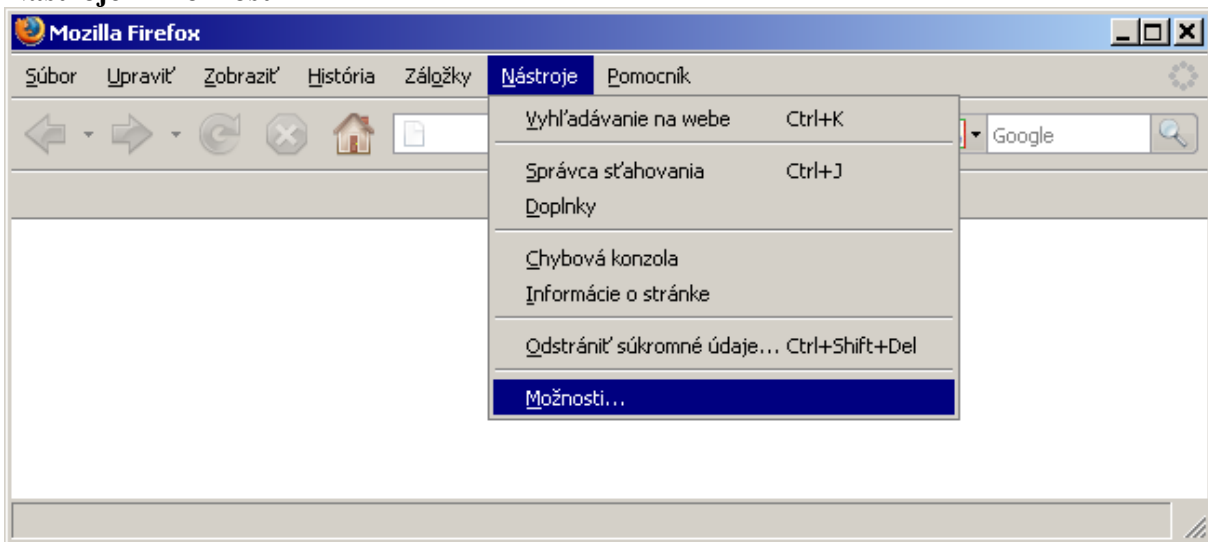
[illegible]

Mozilla Firefox

Súbor Upraviť Zobraziť História Záložky Nástroje Pomocník

Google

Vyhľadávanie na webe Ctrl+K

Správca sťahovania Ctrl+J
Doplnky

Chybová konzola
Informácie o stránke

Odstrániť súkromné údaje... Ctrl+Shift+Del

Možnosti...